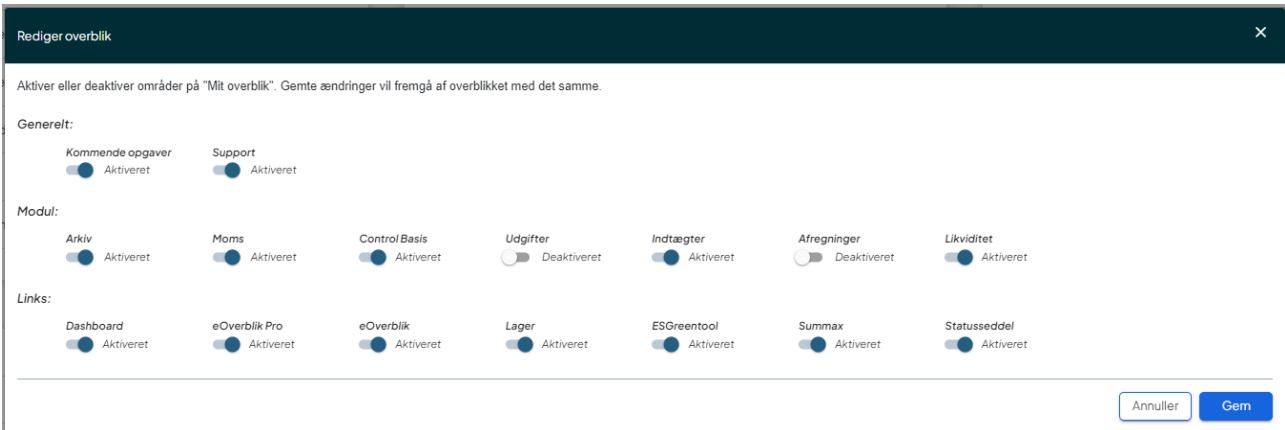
Rediger overblik

×

Aktiver eller deaktiver områder på "Mit overblik". Gemte ændringer vil fremgå af overblikket med det samme.

Generelt:

Kommende opgaver
Aktiveret

Support
Aktiveret

Modul:

Arkiv
Aktiveret

Moms
Aktiveret

Control Basis
Aktiveret

Udgifter
Deaktiveret

Indtægter
Aktiveret

Afregninger
Deaktiveret

Likviditet
Aktiveret

Links:

Dashboard
Aktiveret

eOverblik Pro
Aktiveret

eOverblik
Aktiveret

Lager
Aktiveret

ESGreentool
Aktiveret

Summax
Aktiveret

Statusseddel
Aktiveret

Annuller

Gem